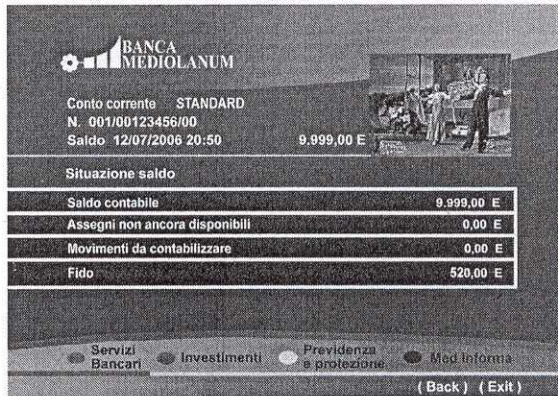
BANCA MEDIOLANUM

Conto corrente STANDARD
N. 001/00123456/00
Saldo 12/07/2006 20:50 9.999,00 E

Situazione saldo

| | |
|---|---|
| Saldo contabile | 9.999,00 E |
| Assegni non ancora disponibili | 0,00 E |
| Movimenti da contabilizzare | 0,00 E |
| Fido | 520,00 E |

Servizi Bancari  Investimenti  Previdenza e protezione  Med Informa

(Back) (Exit)